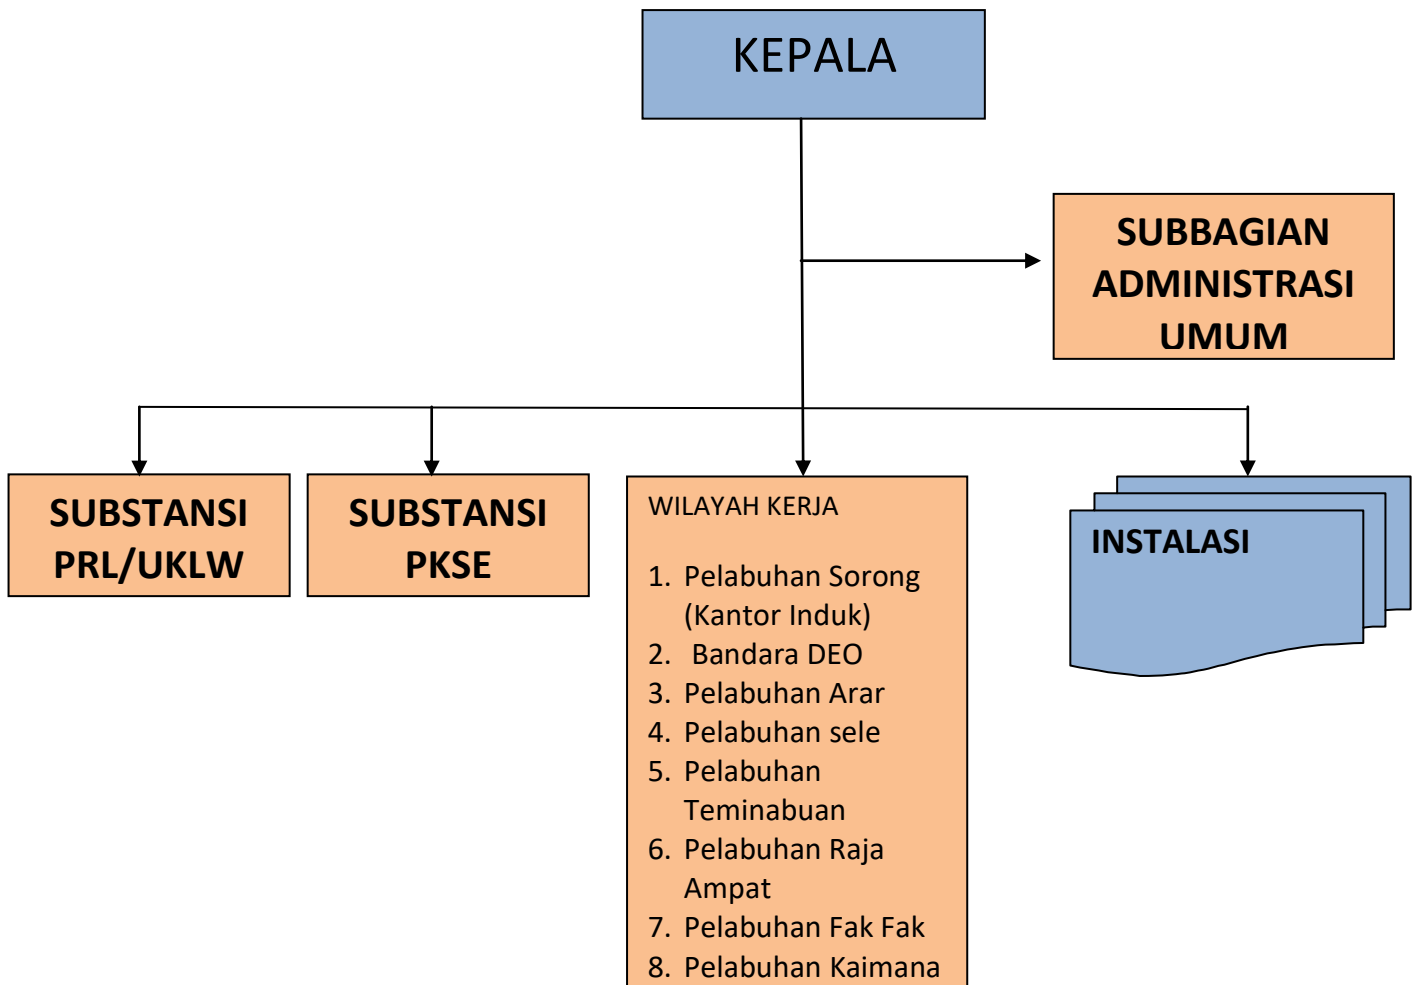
KEPALA

SUBBAGIAN ADMINISTRASI UMUM

SUBSTANSI PRL/UKLW

SUBSTANSI PKSE

WILAYAH KERJA

1. Pelabuhan Sorong (Kantor Induk)
2. Bandara DEO
3. Pelabuhan Arar
4. Pelabuhan sele
5. Pelabuhan Teminabuan
6. Pelabuhan Raja Ampat
7. Pelabuhan Fak Fak
8. Pelabuhan Kaimana

INSTALASI